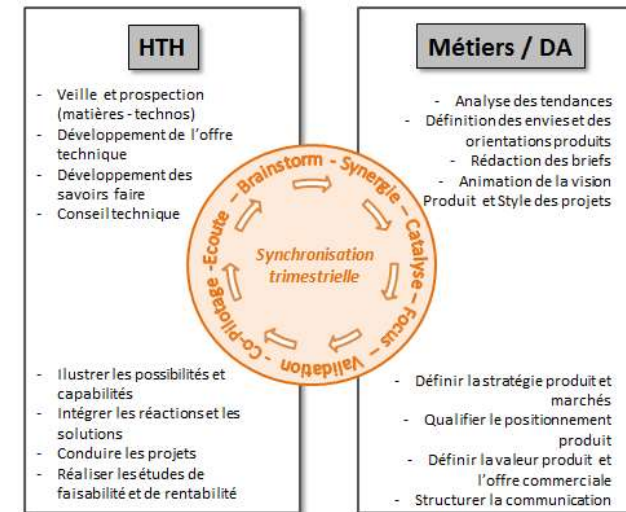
HTH

- Veille et prospection (matières - technos)
- Développement de l'offre technique
- Développement des savoirs faire
- Conseil technique

- Ilustrer les possibilités et capabilités
- Intégrer les réactions et les solutions
- Conduire les projets
- Réaliser les études de faisabilité et de rentabilité

Métiers / DA

- Analyse des tendances
- Définition des envies et des orientations produits
- Rédaction des briefs
- Animation de la vision Produit et Style des projets

- Définir la stratégie produit et marchés
- Qualifier le positionnement produit
- Définir la valeur produit et l'offre commerciale
- Structurer la communication

Brainstorm - Synergie - Catalyse - Focus - Validation - Co-pilotage - Ecoute

Synchronisation trimestrielle